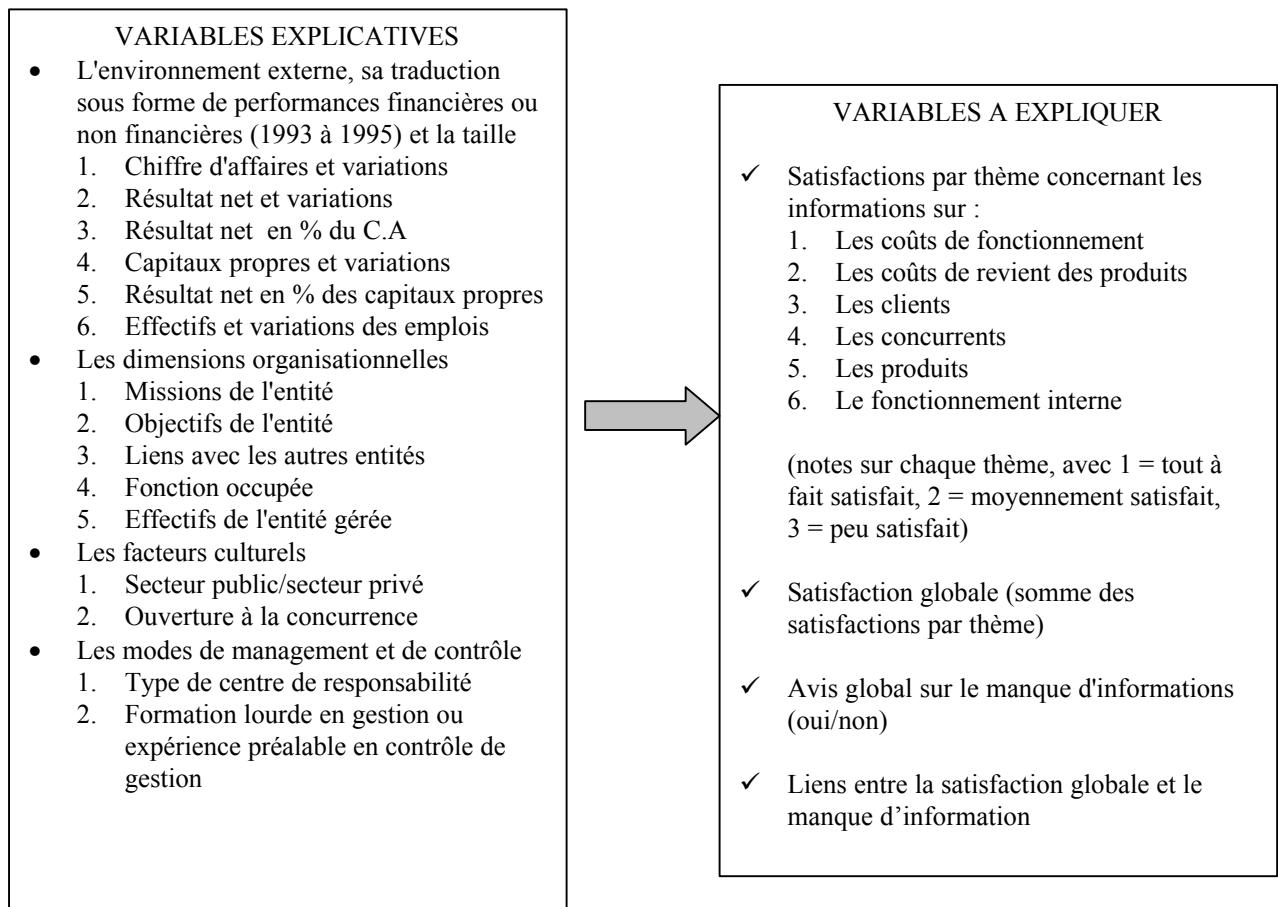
VARIABLES EXPLICATIVES

- L'environnement externe, sa traduction sous forme de performances financières ou non financières (1993 à 1995) et la taille
  1. Chiffre d'affaires et variations
  2. Résultat net et variations
  3. Résultat net en % du C.A
  4. Capitaux propres et variations
  5. Résultat net en % des capitaux propres
  6. Effectifs et variations des emplois
- Les dimensions organisationnelles
  1. Missions de l'entité
  2. Objectifs de l'entité
  3. Liens avec les autres entités
  4. Fonction occupée
  5. Effectifs de l'entité gérée
- Les facteurs culturels
  1. Secteur public/secteur privé
  2. Ouverture à la concurrence
- Les modes de management et de contrôle
  1. Type de centre de responsabilité
  2. Formation lourde en gestion ou expérience préalable en contrôle de gestion

VARIABLES A EXPLIQUER

✓ Satisfactions par thème concernant les informations sur :
  1. Les coûts de fonctionnement
  2. Les coûts de revient des produits
  3. Les clients
  4. Les concurrents
  5. Les produits
  6. Le fonctionnement interne

(notes sur chaque thème, avec 1 = tout à fait satisfait, 2 = moyennement satisfait, 3 = peu satisfait)

✓ Satisfaction globale (somme des satisfactions par thème)

✓ Avis global sur le manque d'informations (oui/non)

✓ Liens entre la satisfaction globale et le manque d'information